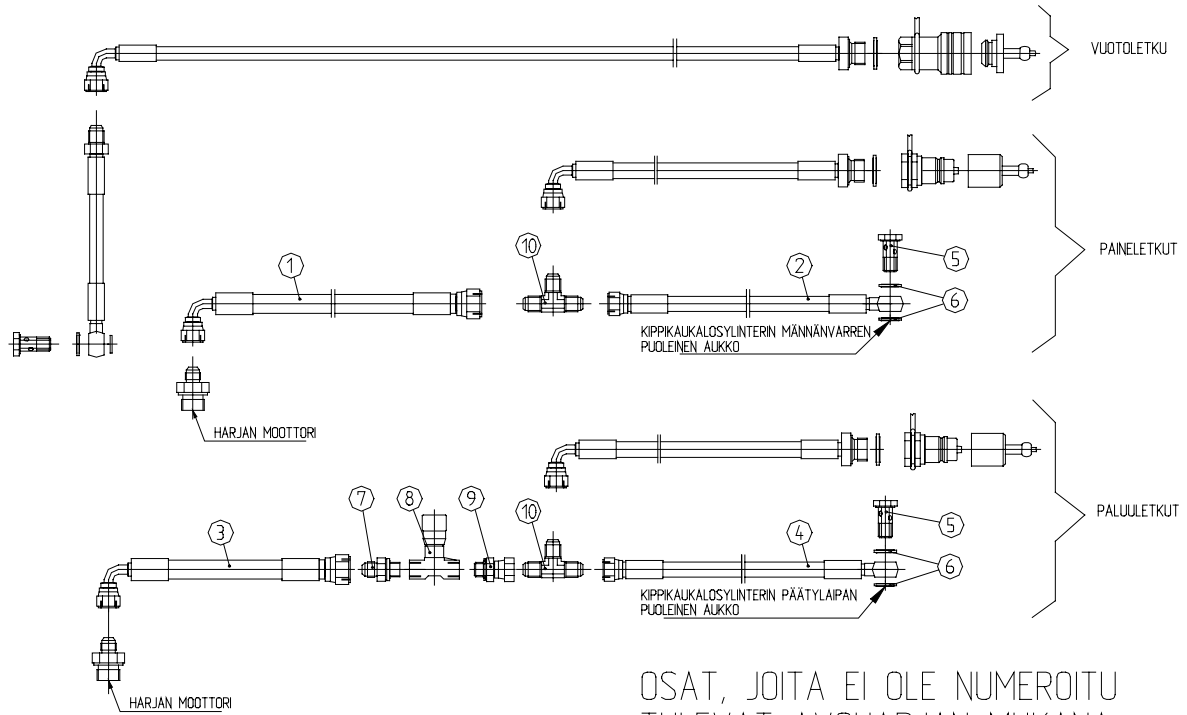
VUOTOLETKU

PAINELETKUT

10

1

2

5

6

KIPPIKAUKALOSYLINTERIN MÄNNÄNVARREN PUOLEINEN AUKKO

HARJAN MOOTTORI

PALUULETKUT

7

8

9

10

3

4

5

6

KIPPIKAUKALOSYLINTERIN PÄÄTYLAIPAN PUOLEINEN AUKKO

HARJAN MOOTTORI

OSAT, JOITA EI OLE NUMEROITU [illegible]